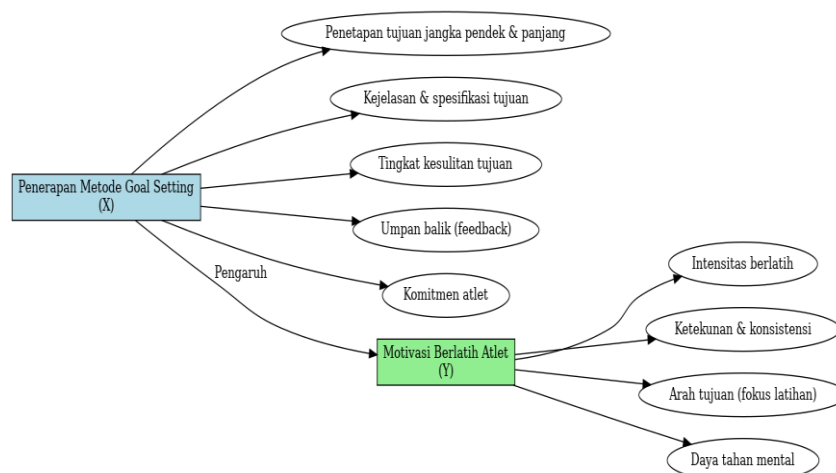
Penetapan tujuan jangka pendek & panjang

Kejelasan & spesifikasi tujuan

Tingkat kesulitan tujuan

Penerapan Metode Goal Setting (X)

Umpan balik (feedback)

Pengaruh

Komitmen atlet

Intensitas berlatih

Ketekunan & konsistensi

Motivasi Berlatih Atlet (Y)

Arah tujuan (fokus latihan)

Daya tahan mental